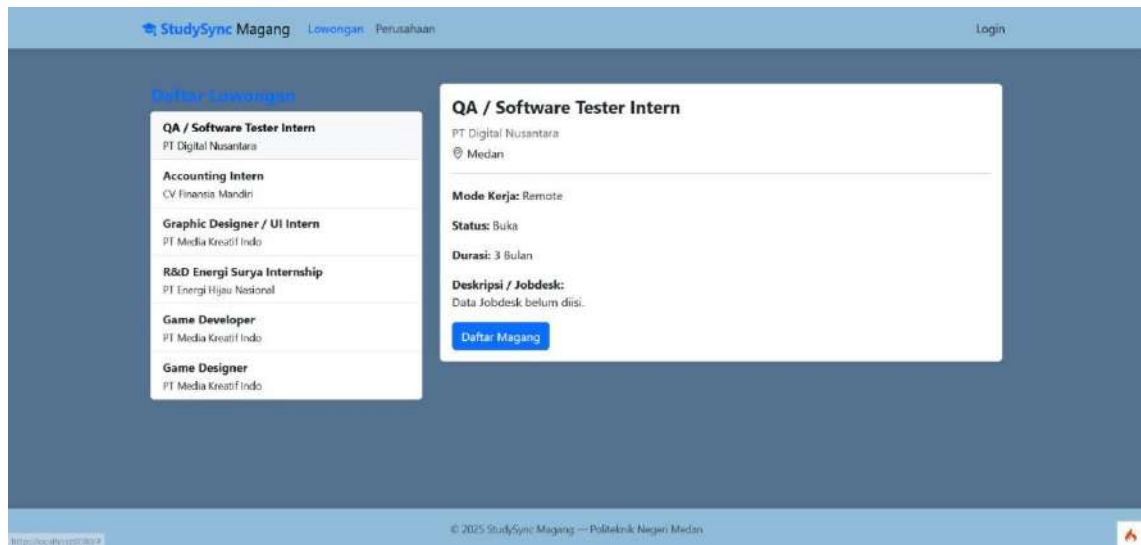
StudySync Magang Lowongan Perusahaan Login

Daftar Lowongan

QA / Software Tester Intern
PT Digital Nusantara

Accounting Intern
CV Finansia Mandiri

Graphic Designer / UI Intern
PT Media Kreatif Indo

R&D Energi Surya Internship
PT Energi Hijau Nasional

Game Developer
PT Media Kreatif Indo

Game Designer
PT Media Kreatif Indo

QA / Software Tester Intern
PT Digital Nusantara
Medan

Mode Kerja: Remote

Status: Buka

Durasi: 3 Bulan

Deskripsi / Jobdesk:
Data Jobdesk belum diisi.

Daftar Magang

© 2025 StudySync Magang — Politeknik Negeri Medan

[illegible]